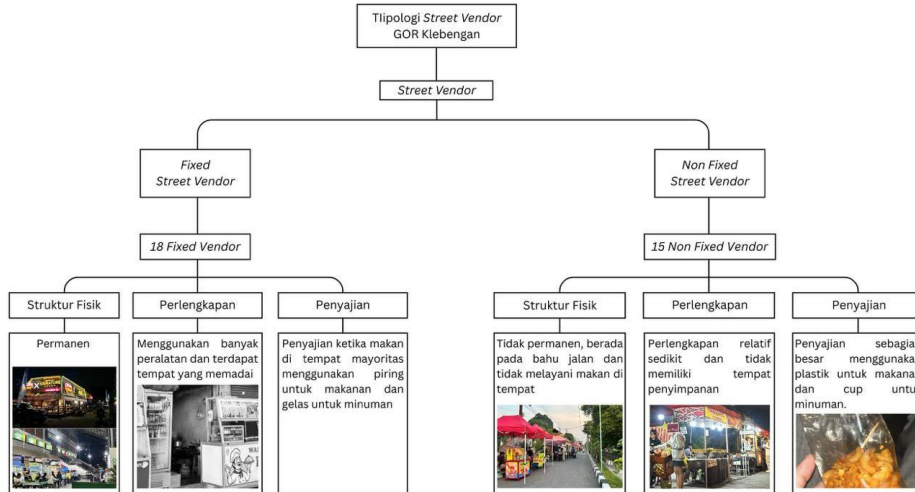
TIpologi Street Vendor
GOR Klebengan

Street Vendor

Fixed
Street Vendor

18 Fixed Vendor

Struktur Fisik

Permanen

Perlengkapan

Menggunakan banyak peralatan dan terdapat tempat yang memadai

Penyajian

Penyajian ketika makan di tempat mayoritas menggunakan piring untuk makanan dan gelas untuk minuman

Non Fixed
Street Vendor

15 Non Fixed Vendor

Struktur Fisik

Tidak permanen, berada pada bahu jalan dan tidak melayani makan di tempat

Perlengkapan

Perlengkapan relatif sedikit dan tidak memiliki tempat penyimpanan

Penyajian

Penyajian sebagia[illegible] besar menggunaka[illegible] plastik untuk makana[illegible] dan cup untu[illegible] minuman.